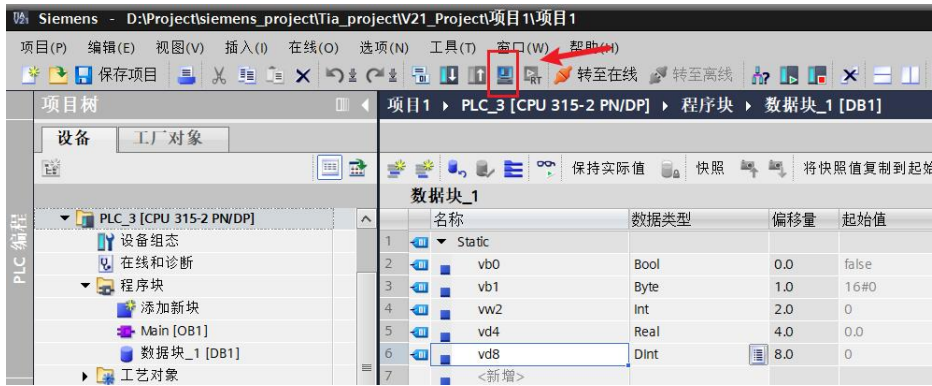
Siemens - D:\Project\siemens_project\Tia_project\V21_Project\项目1\项目1

项目(P) 编辑(E) 视图(V) 插入(I) 在线(O) 选项(N) 工具(T) 窗口(W) 帮助(H)

保存项目 转至在线 转至离线

项目树

设备 工厂对象

PLC 编程

PLC_3 [CPU 315-2 PN/DP]
设备组态
在线和诊断
程序块
添加新块
Main [OB1]
数据块_1 [DB1]
工艺对象

项目1 ▸ PLC_3 [CPU 315-2 PN/DP] ▸ 程序块 ▸ 数据块_1 [DB1]

保持实际值 快照 将快照值复制到起始

数据块_1

| | 名称 | 数据类型 | 偏移量 | 起始值 |
|---|---|---|---|---|
| 1 | ▼ Static | | | |
| 2 | vb0 | Bool | 0.0 | false |
| 3 | vb1 | Byte | 1.0 | 16#0 |
| 4 | vw2 | Int | 2.0 | 0 |
| 5 | vd4 | Real | 4.0 | 0.0 |
| 6 | vd8 | DInt | 8.0 | 0 |
| 7 | <新增> | | | |